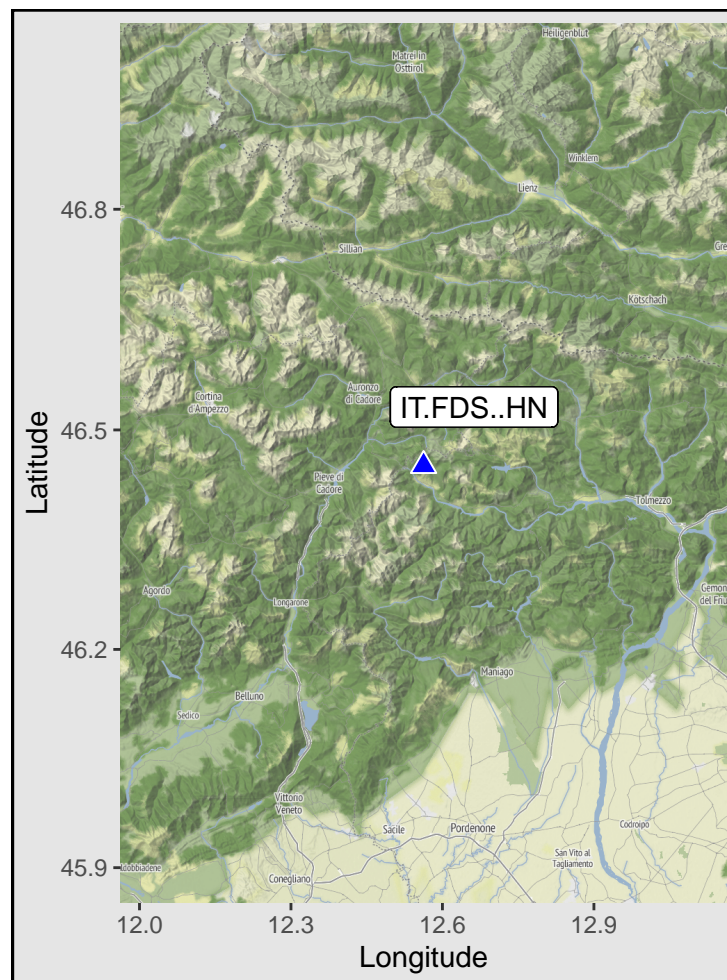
Matrei in Osttirol
Heiligenblut
Winklern
Lienz
Sillian
Gre
Kötschach
Auronzo di Cadore
Cortina d'Ampezzo
IT.FDS..HN
Pieve di Cadore
Tolmezzo
Agordo
Longarone
Gemona del Friuli
Maniago
Belluno
Sedico
Vittorio Veneto
Sacile
Pordenone
San Vito al Tagliamento
Codroipo
Valdobbiadene
Conegliano

46.8
46.5
46.2
45.9
Latitude
12.0
12.3
12.6
12.9
Longitude